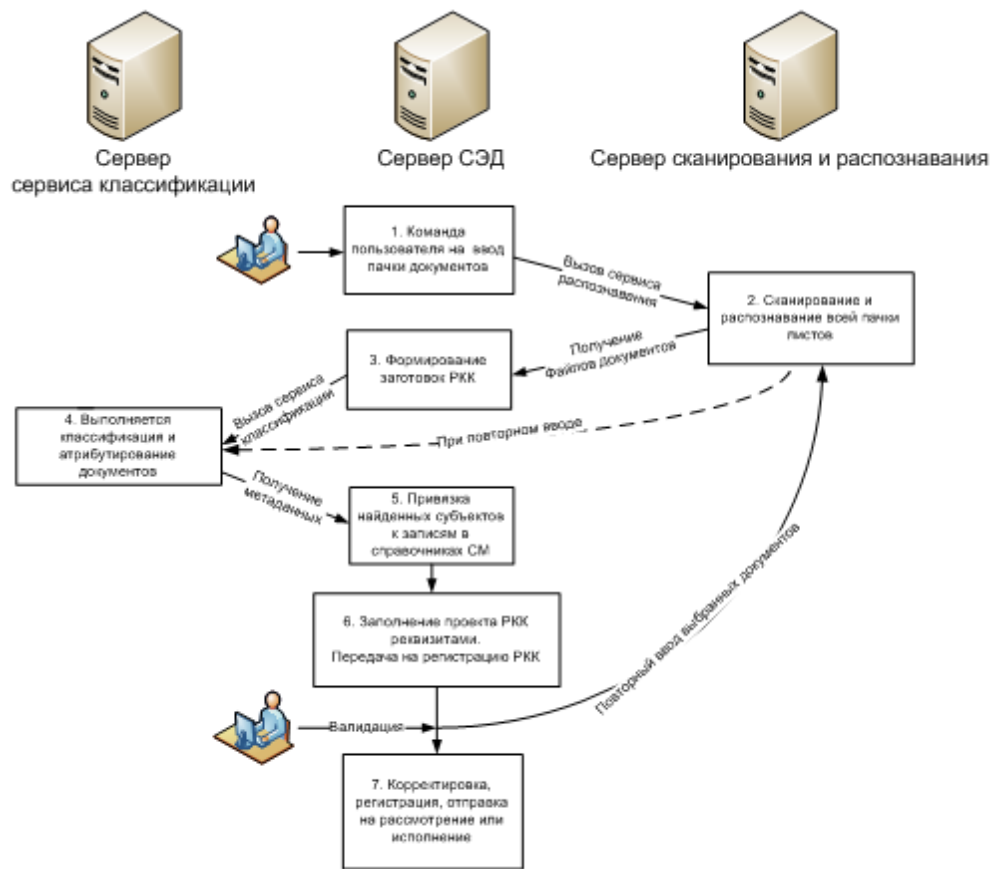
Сервер сервиса классификации

Сервер СЭД

Сервер сканирования и распознавания

1. Команда пользователя на ввод пачки документов

Вызов сервиса распознавания

2. Сканирование и распознавание всей пачки листов

Получение файлов документов

3. Формирование заготовок РКК

Вызов сервиса классификации

4. Выполняется классификация и атрибутирование документов

При повторном вводе

Получение метаданных

5. Привязка найденных субъектов к записям в справочниках СМ

6. Заполнение проекта РКК реквизитами. Передача на регистрацию РКК

Повторный ввод выбранных документов

Валидация

7. Корректировка, регистрация, отправка на рассмотрение или исполнение